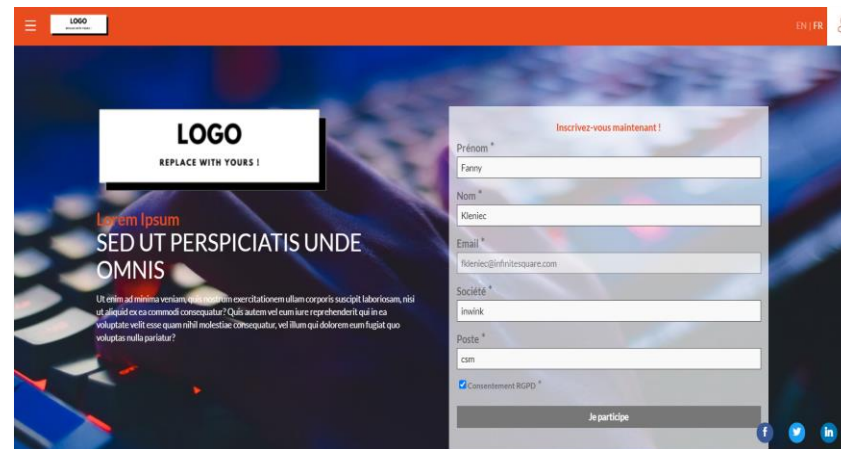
LOGO
REPLACE WITH YOURS !

EN | FR

LOGO
REPLACE WITH YOURS !

Lorem Ipsum
SED UT PERSPICIATIS UNDE OMNIS

Ut enim ad minima veniam, quis nostrum exercitationem ullam corporis suscipit laboriosam, nisi ut aliquid ex ea commodi consequatur? Quis autem vel eum iure reprehenderit qui in ea voluptate velit esse quam nihil molestiae consequatur, vel illum qui dolorem eum fugiat quo voluptas nulla pariatur?

Inscrivez-vous maintenant !
Prénom *
Fanny
Nom *
Kleniec
Email *
fkleniec@infinitesquare.com
Société *
inwink
Poste *
csm
Consentement RGPD *
Je participe

f
in